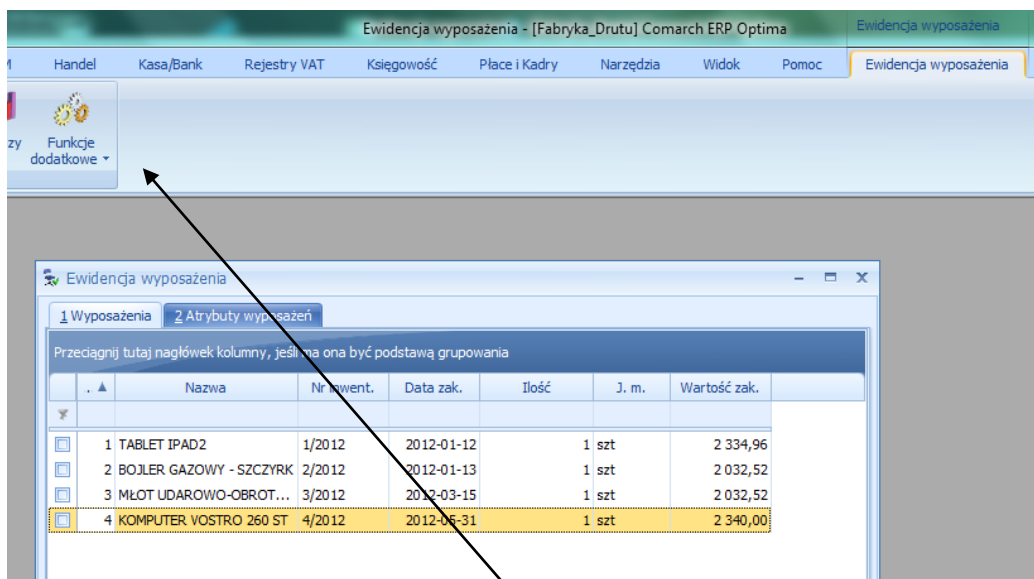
Ewidencja wyposażenia - [Fabryka_Drutu] Comarch ERP Optima

Ewidencja wyposażenia

M Handel Kasa/Bank Rejestry VAT Księgowość Płace i Kadry Narzędzia Widok Pomoc Ewidencja wyposażenia

zy

Funkcje dodatkowe

Ewidencja wyposażenia

1 Wyposażenia 2 Atrybuty wyposażeń

Przeciągnij tutaj nagłówek kolumny, jeśli ma ona być podstawą grupowania

| | . ▲ | Nazwa | Nr inwent. | Data zak. | Ilość | J. m. | Wartość zak. |
|---|---|---|---|---|---|---|---|
| | | | | | | | |
| ☐ | 1 | TABLET IPAD2 | 1/2012 | 2012-01-12 | 1 | szt | 2 334,96 |
| ☐ | 2 | BOJLER GAZOWY - SZCZYRK | 2/2012 | 2012-01-13 | 1 | szt | 2 032,52 |
| ☐ | 3 | MŁOT UDAROWO-OBROT... | 3/2012 | 2012-03-15 | 1 | szt | 2 032,52 |
| ☐ | 4 | KOMPUTER VOSTRO 260 ST | 4/2012 | 2012-05-31 | 1 | szt | 2 340,00 |